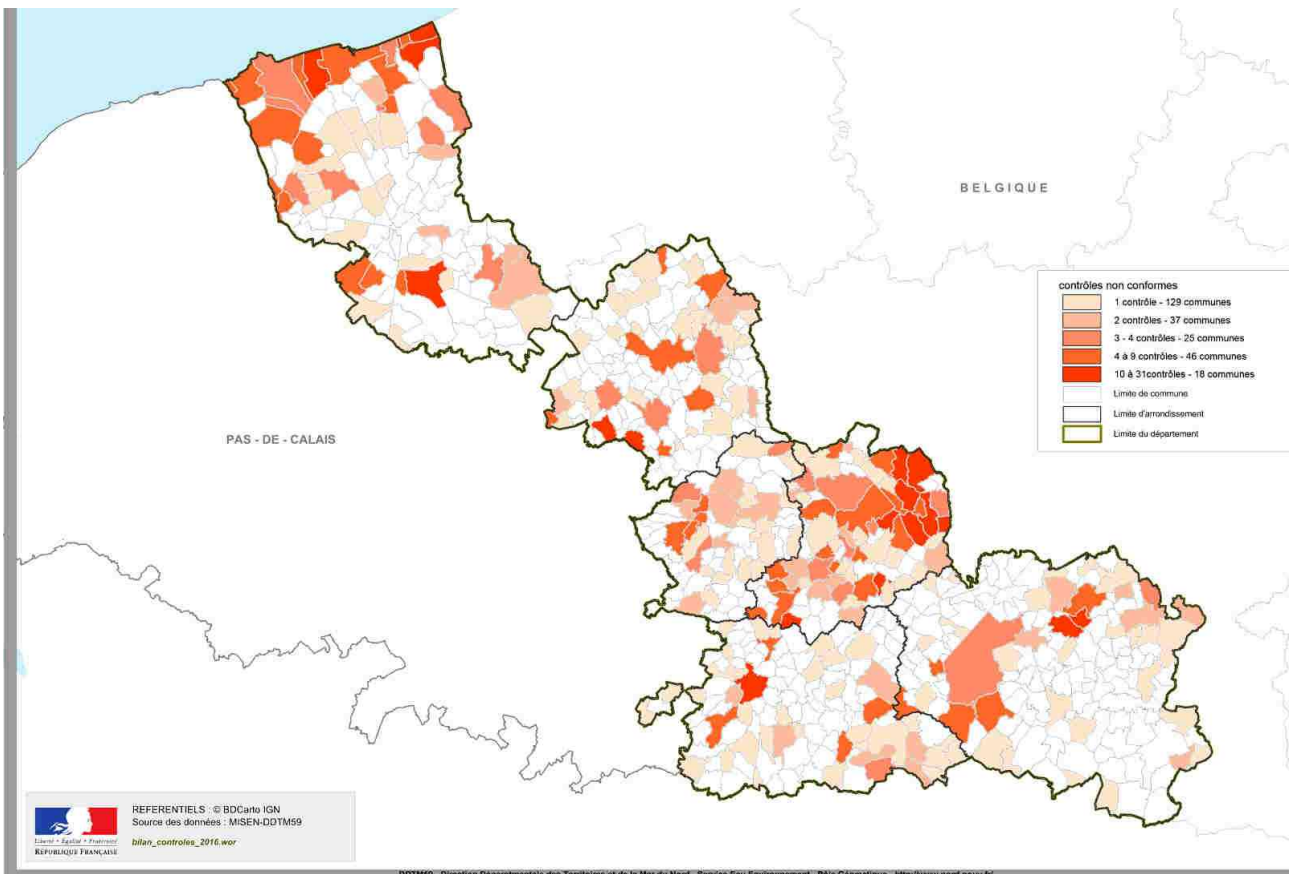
BELGIQUE

PAS - DE - CALAIS

contrôles non conformes
1 contrôle - 129 communes
2 contrôles - 37 communes
3 - 4 contrôles - 25 communes
4 à 9 contrôles - 46 communes
10 à 31contrôles - 18 communes
Limite de commune
Limite d'arrondissement
Limite du département

Liberté • Égalité • Fraternité
RÉPUBLIQUE FRANÇAISE

REFERENTIELS : © BDCarto IGN
Source des données : MISEN-DDTM59
bilan_controles_2016.wor

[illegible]